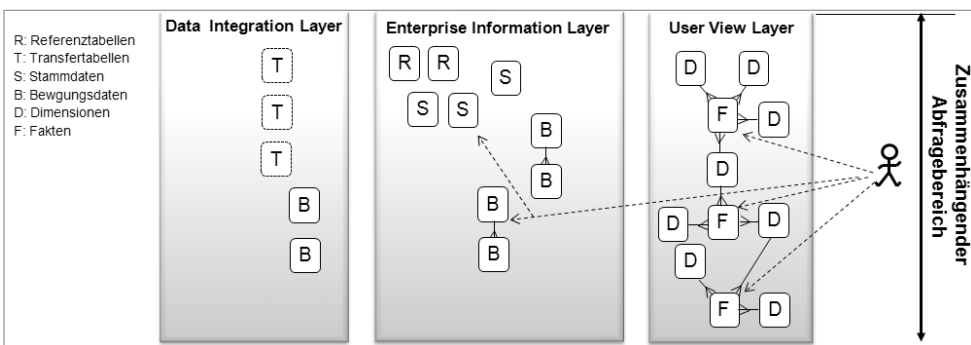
R: Referenztabellen
T: Transfertabellen
S: Stammdaten
B: Bewgungsdaten
D: Dimensionen
F: Fakten

Data Integration Layer

T
T
T
B
B

Enterprise Information Layer

R R S
S S
B
B
B
B

User View Layer

D D
F D
D
D F D
D
F D

Zusammenhängender Abfragebereich